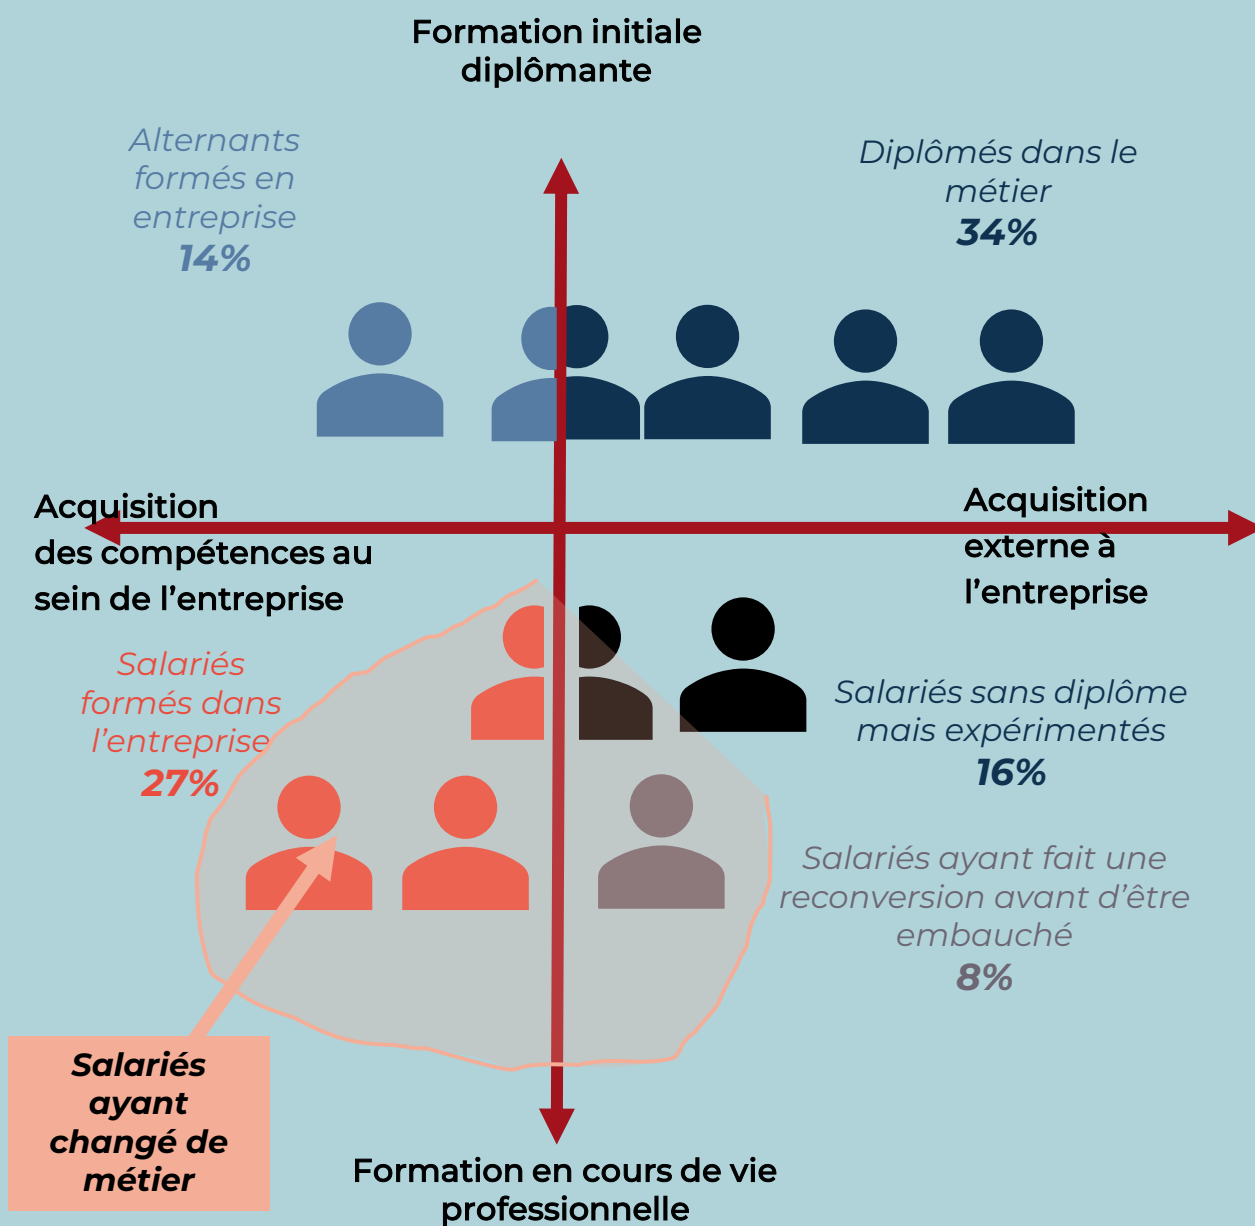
Formation initiale diplômante

Alternants formés en entreprise
14%

Diplômés dans le métier
34%

Acquisition des compétences au sein de l’entreprise

Acquisition externe à l’entreprise

Salariés formés dans l’entreprise
27%

Salariés sans diplôme mais expérimentés
16%

Salariés ayant fait une reconversion avant d’être embauché
8%

Salariés ayant changé de métier

Formation en cours de vie professionnelle